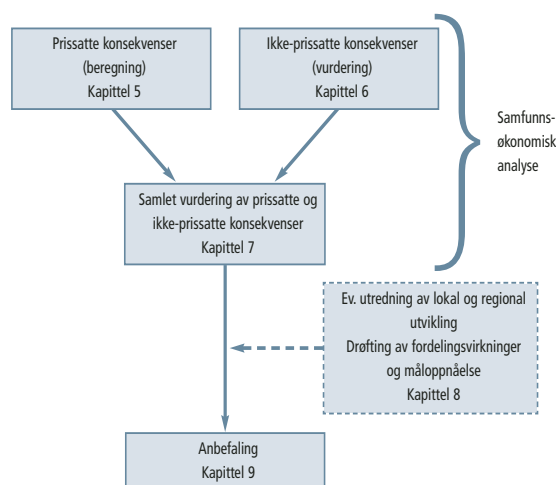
Prissatte konsekvenser
(beregning)
Kapittel 5

Ikke-prissatte konsekvenser
(vurdering)
Kapittel 6

Samfunnsøkonomisk analyse

Samlet vurdering av prissatte og ikke-prissatte konsekvenser
Kapittel 7

Ev. utredning av lokal og regional utvikling
Drøfting av fordelingsvirkninger og måloppnåelse
Kapittel 8

Anbefaling
Kapittel 9